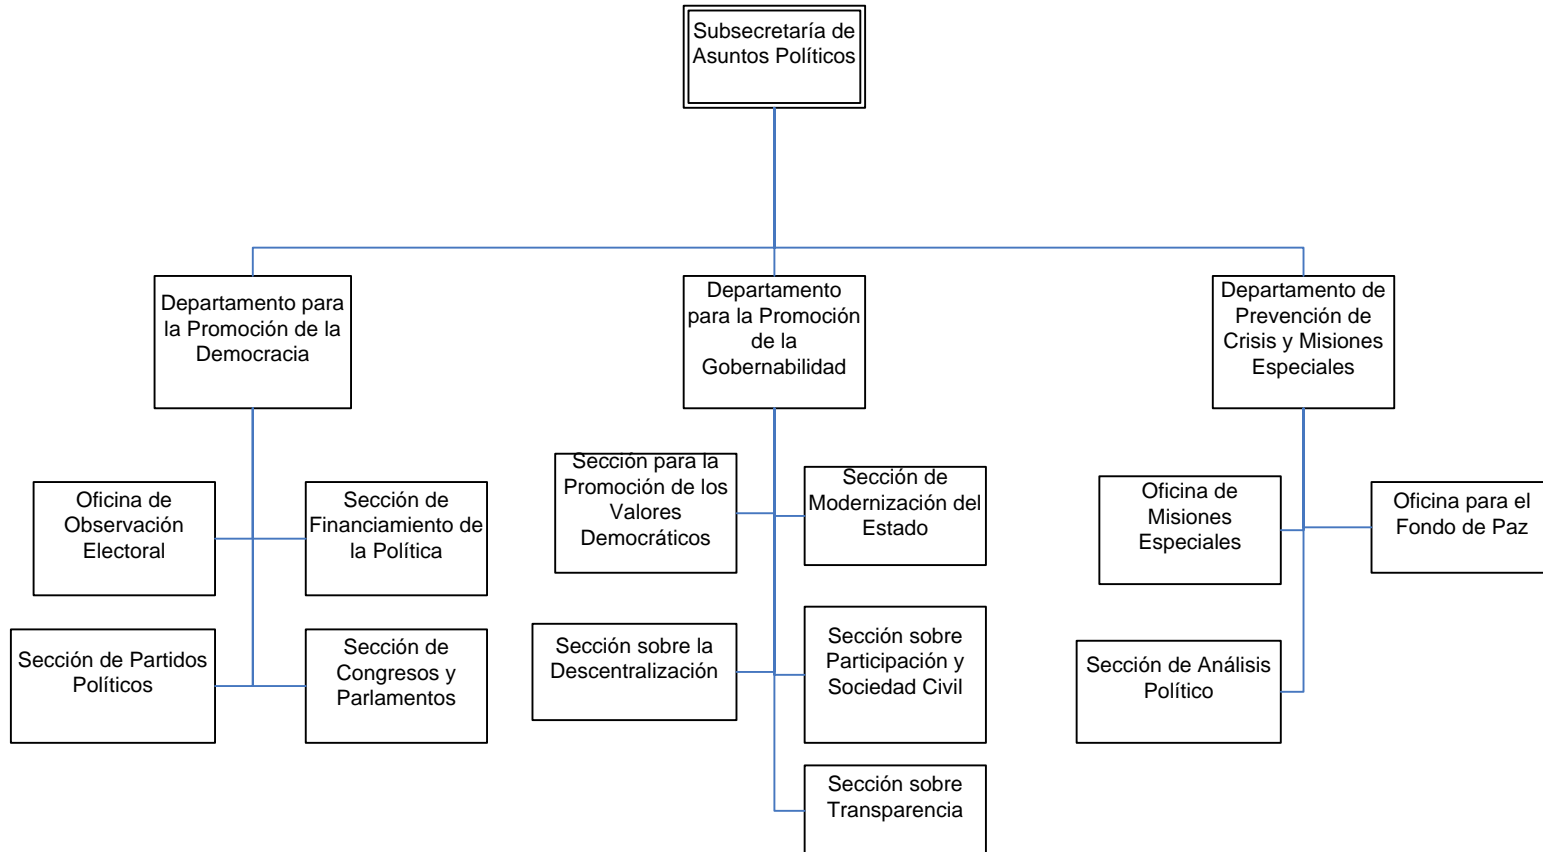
Subsecretaría de Asuntos Políticos

Departamento para la Promoción de la Democracia

Departamento para la Promoción de la Gobernabilidad

Departamento de Prevención de Crisis y Misiones Especiales

Oficina de Observación Electoral

Sección de Financiamiento de la Política

Sección de Partidos Políticos

Sección de Congresos y Parlamentos

Sección para la Promoción de los Valores Democráticos

Sección de Modernización del Estado

Sección sobre la Descentralización

Sección sobre Participación y Sociedad Civil

Sección sobre Transparencia

Oficina de Misiones Especiales

Oficina para el Fondo de Paz

Sección de Análisis Político